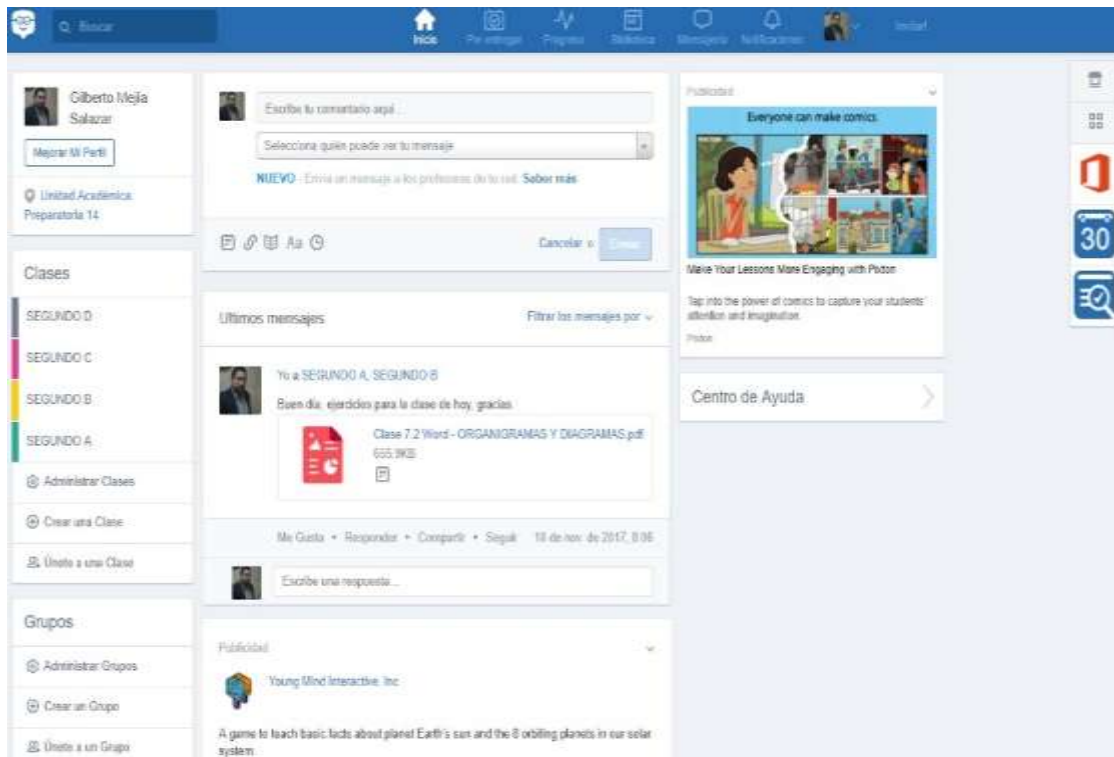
Q Buscar

Inicio Por entregar Progreso Biblioteca Mensajes Notificaciones Invitar

Gilberto Mejía Salazar

Mejorar Mi Perfil

Unidad Académica: Preparatoria 14

Clases

SEGUNDO D

SEGUNDO C

SEGUNDO B

SEGUNDO A

Administrar Clases

Crear una Clase

Únete a una Clase

Grupos

Administrar Grupos

Crear un Grupo

Únete a un Grupo

Escribe tu comentario aquí...

Selecciona quién puede ver tu mensaje

NUEVO - Envía un mensaje a los profesores de tu red. Saber más

Aa

Cancelar o Enviar

Últimos mensajes

Filtrar los mensajes por

Yo a SEGUNDO A, SEGUNDO B

Buen día, ejercicios para la clase de hoy, gracias.

Clase 7.2 Word - ORGANIGRAMAS Y DIAGRAMAS.pdf
655.9KB

Me Gusta • Responder • Compartir • Seguir 10 de nov. de 2017, 8:06

Escribe una respuesta...

Publicidad

Young Mind Interactive, Inc

A game to teach basic facts about planet Earth's sun and the 8 orbiting planets in our solar system.

Publicidad

Everyone can make comics.

Make Your Lessons More Engaging with Pixton

Tap into the power of comics to capture your students' attention and imagination.

Pixton

Centro de Ayuda

30